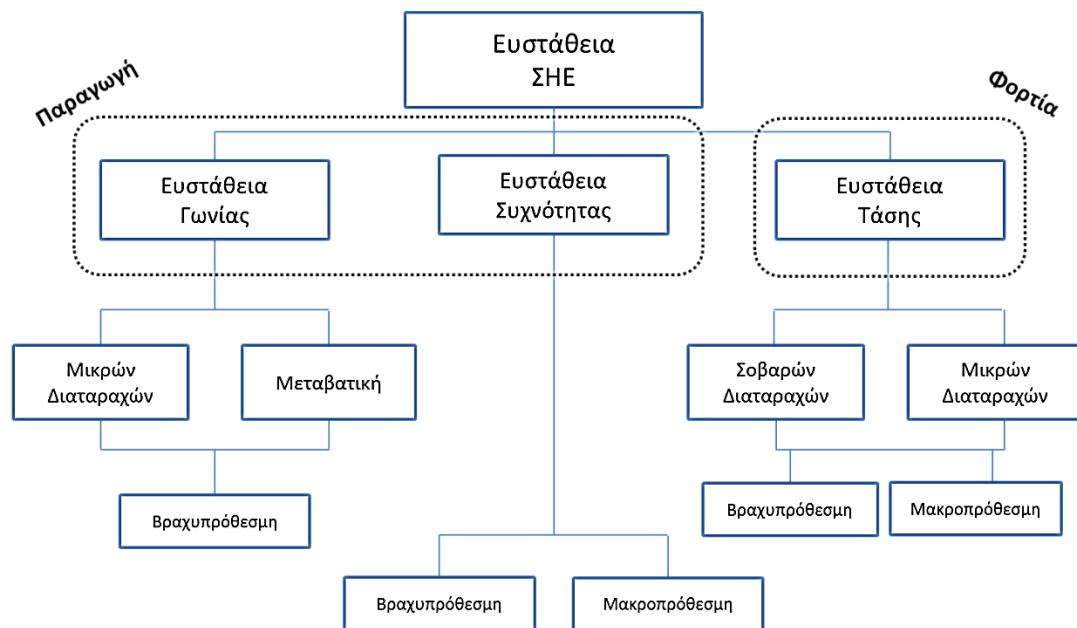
Ευστάθεια ΣΗΕ

Παραγωγή

Φορτία

Ευστάθεια Γωνίας

Ευστάθεια Συχνότητας

Ευστάθεια Τάσης

Μικρών Διαταραχών

Μεταβατική

Βραχυπρόθεσμη

Σοβαρών Διαταραχών

Μικρών Διαταραχών

Βραχυπρόθεσμη

Μακροπρόθεσμη

Βραχυπρόθεσμη

Μακροπρόθεσμη